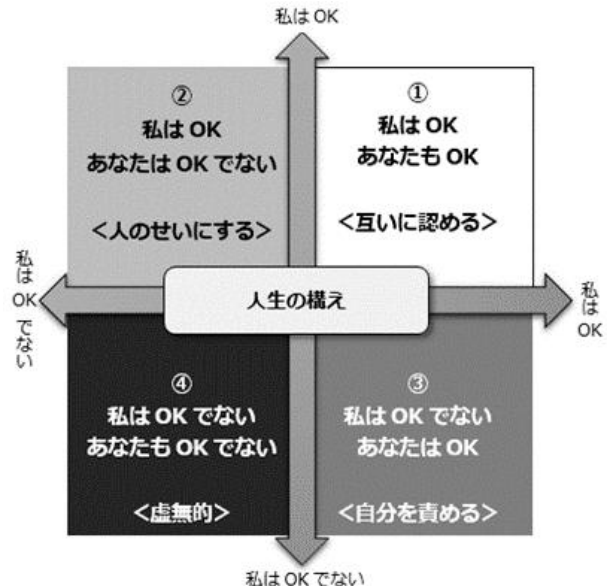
私は OK

②
私は OK
あなたは OK でない

<人のせいにする>

①
私は OK
あなたも OK

<互いに認める>

私は OK でない

人生の構え

私は OK

④
私は OK でない
あなたも OK でない

<虚無的>

③
私は OK でない
あなたは OK

<自分を責める>

私は OK でない